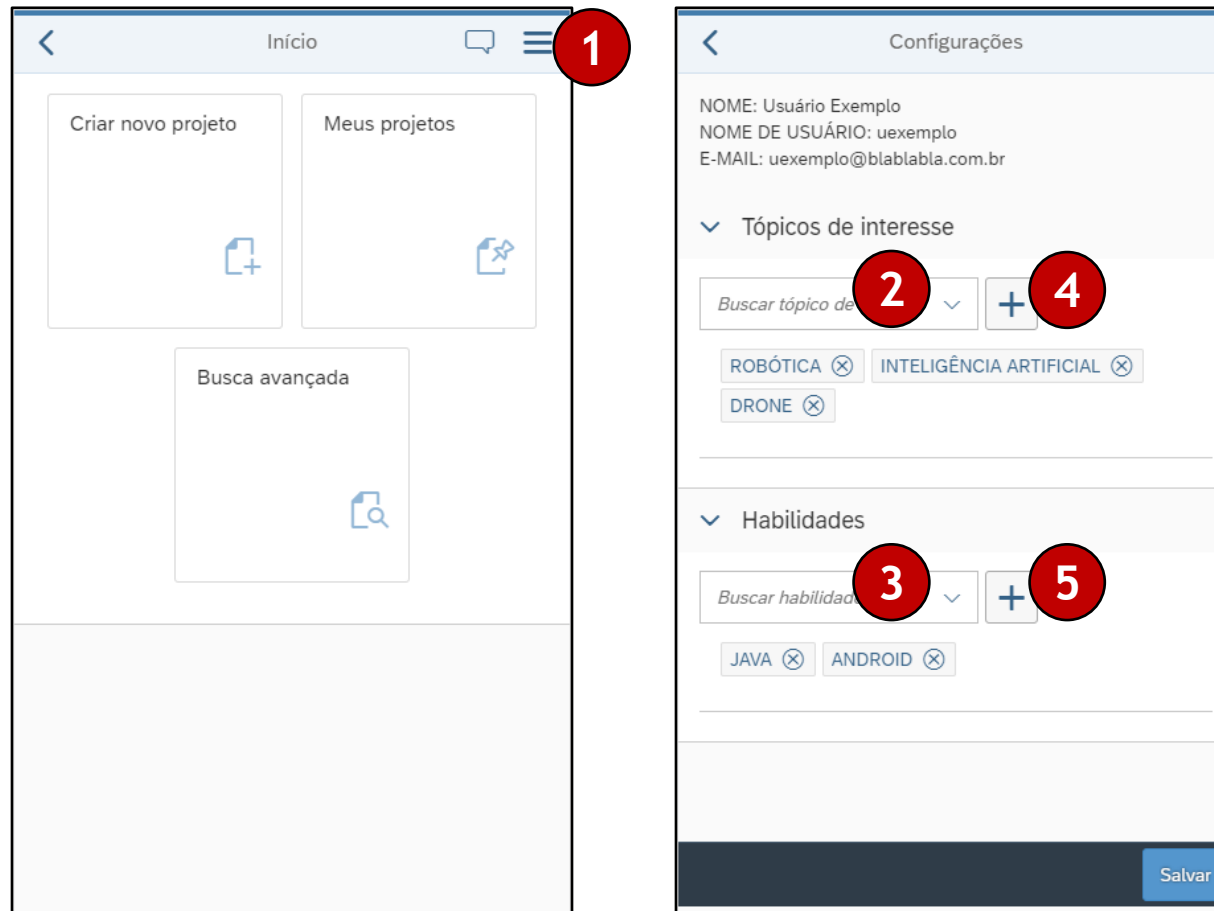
Início

1

Criar novo projeto

Meus projetos

Busca avançada

Configurações

NOME: Usuário Exemplo
NOME DE USUÁRIO: uexemplo
E-MAIL: uexemplo@blablabla.com.br

Tópicos de interesse

Buscar tópico de

2

4

ROBÓTICA

INTELIGÊNCIA ARTIFICIAL

DRONE

Habilidades

Buscar habilidade

3

5

JAVA

ANDROID

Salvar